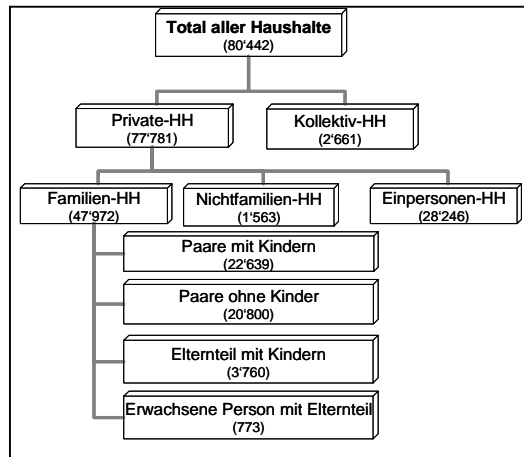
Total aller Haushalte
(80'442)

Private-HH
(77'781)

Kollektiv-HH
(2'661)

Familien-HH
(47'972)

Nichtfamilien-HH
(1'563)

Einpersonen-HH
(28'246)

Paare mit Kindern
(22'639)

Paare ohne Kinder
(20'800)

Elternteil mit Kindern
(3'760)

Erwachsene Person mit Elternteil
(773)